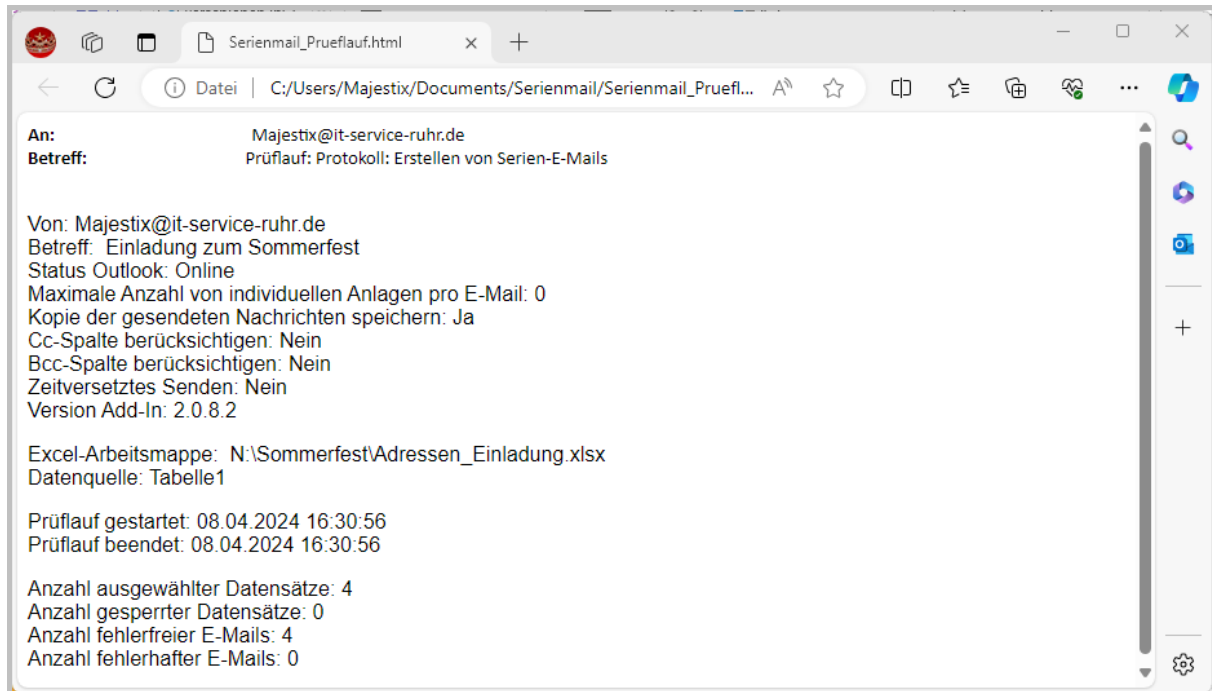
Serienmail_Prueflauf.html

Datei | C:/Users/Majestix/Documents/Serienmail/Serienmail_Puefl...

An: Majestix@it-service-ruhr.de
Betreff: Prüflauf: Protokoll: Erstellen von Serien-E-Mails

Von: Majestix@it-service-ruhr.de
Betreff: Einladung zum Sommerfest
Status Outlook: Online
Maximale Anzahl von individuellen Anlagen pro E-Mail: 0
Kopie der gesendeten Nachrichten speichern: Ja
Cc-Spalte berücksichtigen: Nein
Bcc-Spalte berücksichtigen: Nein
Zeitversetztes Senden: Nein
Version Add-In: 2.0.8.2

Excel-Arbeitsmappe: N:\Sommerfest\Adressen_Einladung.xlsx
Datenquelle: Tabelle1

Prüflauf gestartet: 08.04.2024 16:30:56
Prüflauf beendet: 08.04.2024 16:30:56

Anzahl ausgewählter Datensätze: 4
Anzahl gesperrter Datensätze: 0
Anzahl fehlerfreier E-Mails: 4
Anzahl fehlerhafter E-Mails: 0